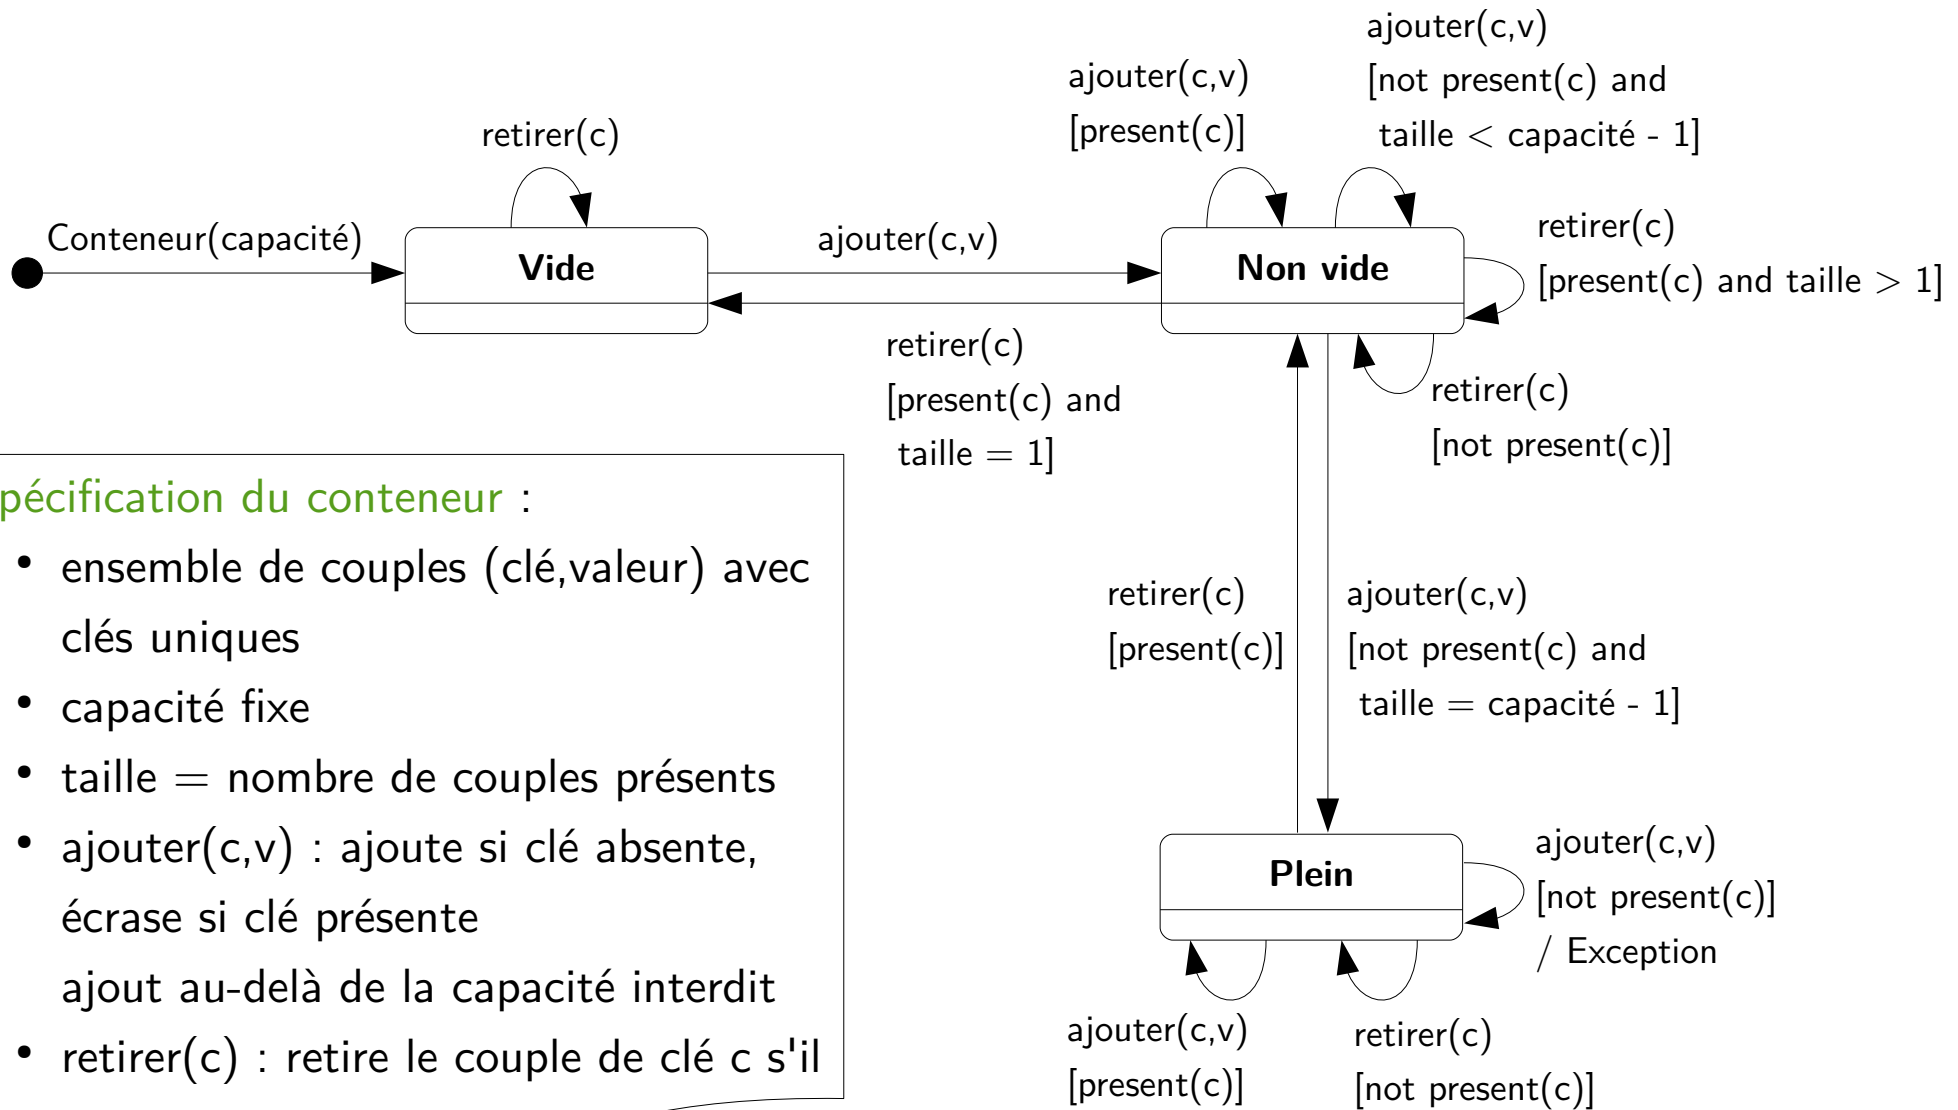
retirer(c)

Conteneur(capacité)

Vide

ajouter(c,v)

ajouter(c,v)
[present(c)]

ajouter(c,v)
[not present(c) and
taille $<$ capacité - 1]

Non vide

retirer(c)
[present(c) and taille $>$ 1]

retirer(c)
[present(c) and
taille $=$ 1]

retirer(c)
[not present(c)]

pécification du conteneur :

• ensemble de couples (clé,valeur) avec clés uniques
• capacité fixe
• taille $=$ nombre de couples présents
• ajouter(c,v) : ajoute si clé absente, écrase si clé présente
ajout au-delà de la capacité interdit
• retirer(c) : retire le couple de clé c s'il

retirer(c)
[present(c)]

ajouter(c,v)
[not present(c) and
taille $=$ capacité - 1]

Plein

ajouter(c,v)
[not present(c)]
/ Exception

ajouter(c,v)
[present(c)]

retirer(c)
[not present(c)]